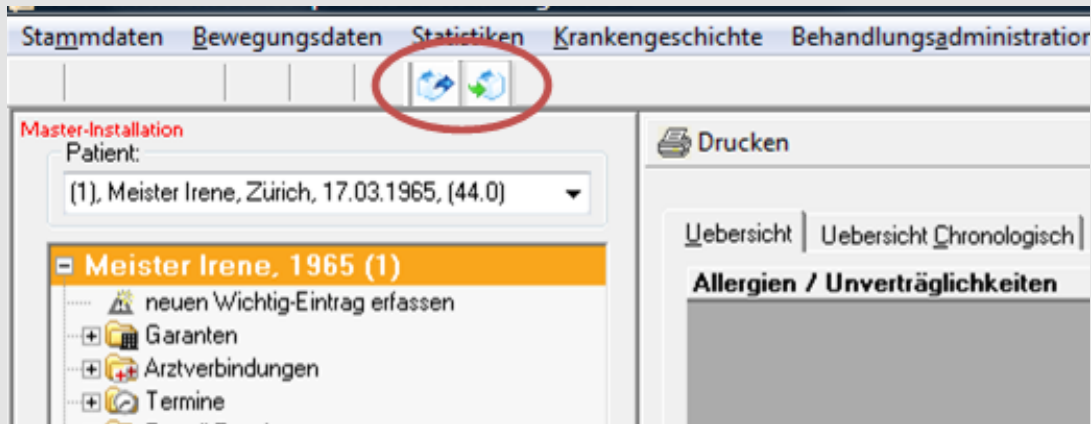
Stammdaten Bewegungsdaten Statistiken Krankengeschichte Behandlungsadministration

Master-Installation
Patient:
(1), Meister Irene, Zürich, 17.03.1965, (44.0)

Meister Irene, 1965 (1)
neuen Wichtig-Eintrag erfassen
Garanten
Arztverbindungen
Termine

Drucken

Uebersicht | Uebersicht Chronologisch

Allergien / Unverträglichkeiten